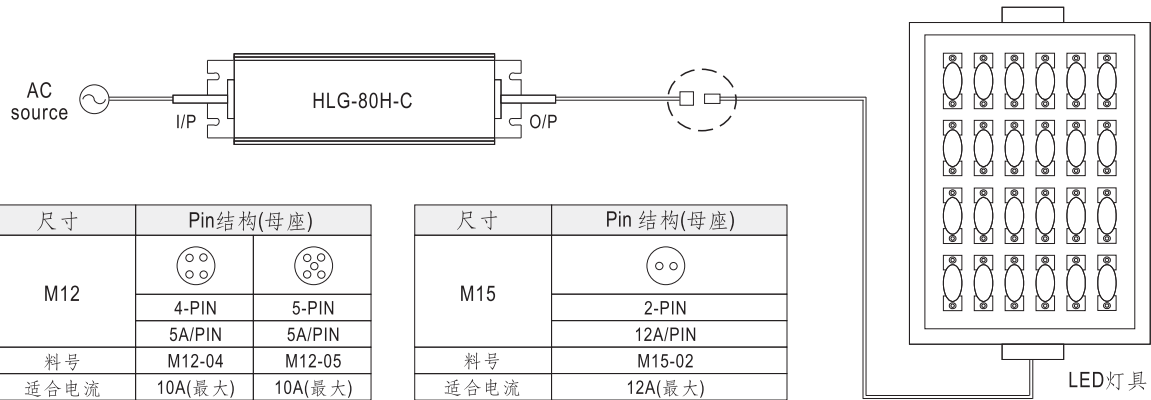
AC source

I/P

HLG-80H-C

O/P

| 尺寸 | Pin结构(母座) | |
|---|---|---|
| M12 | | |
| | 4-PIN | 5-PIN |
| | 5A/PIN | 5A/PIN |
| 料号 | M12-04 | M12-05 |
| 适合电流 | 10A(最大) | 10A(最大) |

| 尺寸 | Pin 结构(母座) |
|---|---|
| M15 | |
| | 2-PIN |
| | 12A/PIN |
| 料号 | M15-02 |
| 适合电流 | 12A(最大) |

LED灯具